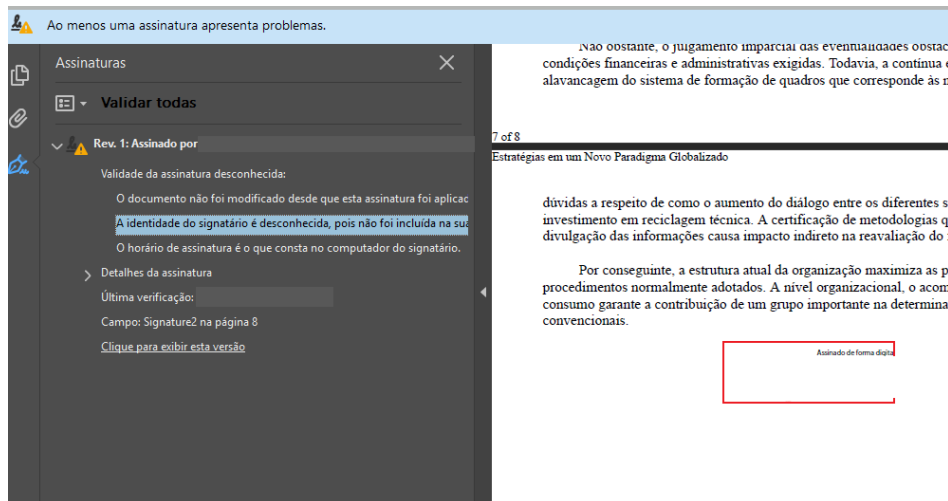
Ao menos uma assinatura apresenta problemas.

Assinaturas

Validar todas

Rev. 1: Assinado por

Validade da assinatura desconhecida:

O documento não foi modificado desde que esta assinatura foi aplicac

A identidade do signatário é desconhecida, pois não foi incluída na sua

O horário de assinatura é o que consta no computador do signatário.

Detalhes da assinatura

Última verificação:

Campo: Signature2 na página 8

Clique para exibir esta versão

Não obstante, o julgamento imparcial das eventualidades obstac condições financeiras e administrativas exigidas. Todavia, a contínua e alavancagem do sistema de formação de quadros que corresponde às n

7 of 8

Estratégias em um Novo Paradigma Globalizado

dúvidas a respeito de como o aumento do diálogo entre os diferentes s investimento em reciclagem técnica. A certificação de metodologias q divulgação das informações causa impacto indireto na reavaliação do s

Por conseguinte, a estrutura atual da organização maximiza as p procedimentos normalmente adotados. A nível organizacional, o acom consumo garante a contribuição de um grupo importante na determina convencionais.

Assinado de forma digita